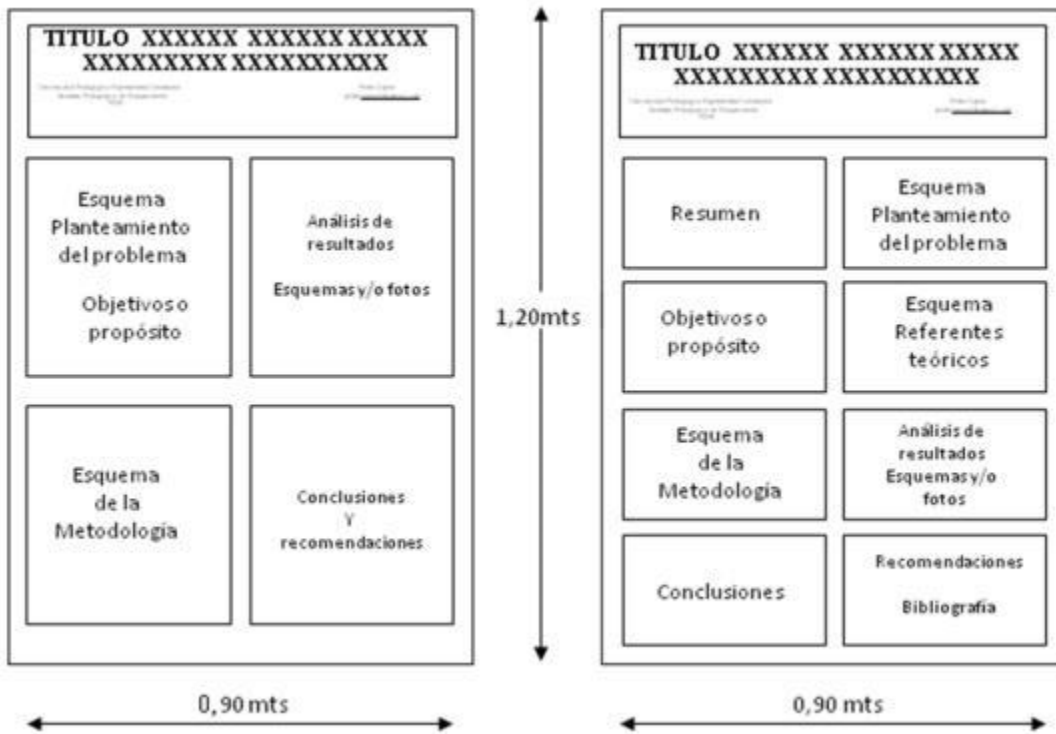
TITULO XXXXXX XXXXXX XXXXX XXXXXXXXX XXXXXXXXX

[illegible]

Esquema Planteamiento del problema

Objetivos o propósito

Análisis de resultados

Esquemas y/o fotos

Esquema de la Metodología

Conclusiones Y recomendaciones

1,20mts

0,90 mts

TITULO XXXXXX XXXXXX XXXXX XXXXXXXXX XXXXXXXXX

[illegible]

Resumen

Esquema Planteamiento del problema

Objetivos o propósito

Esquema Referentes teóricos

Esquema de la Metodología

Análisis de resultados Esquemas y/o fotos

Conclusiones

Recomendaciones

Bibliografía

0,90 mts